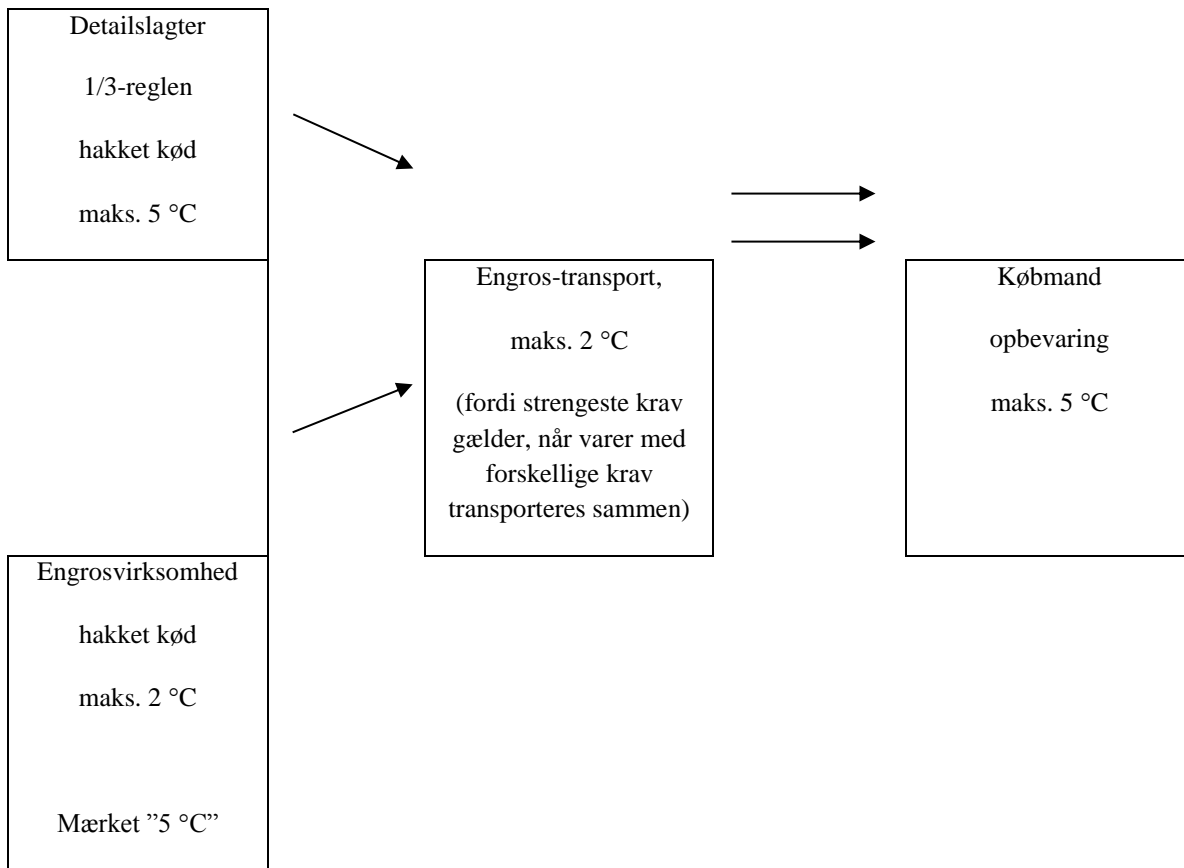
Detailslagter

1/3-reglen

hakket kød

maks. 5 °C

Engros-transport,

maks. 2 °C

(fordi strengeste krav gælder, når varer med forskellige krav transporteres sammen)

Købmand

opbevaring

maks. 5 °C

Engrosvirksomhed

hakket kød

maks. 2 °C

Mærket ”5 °C”